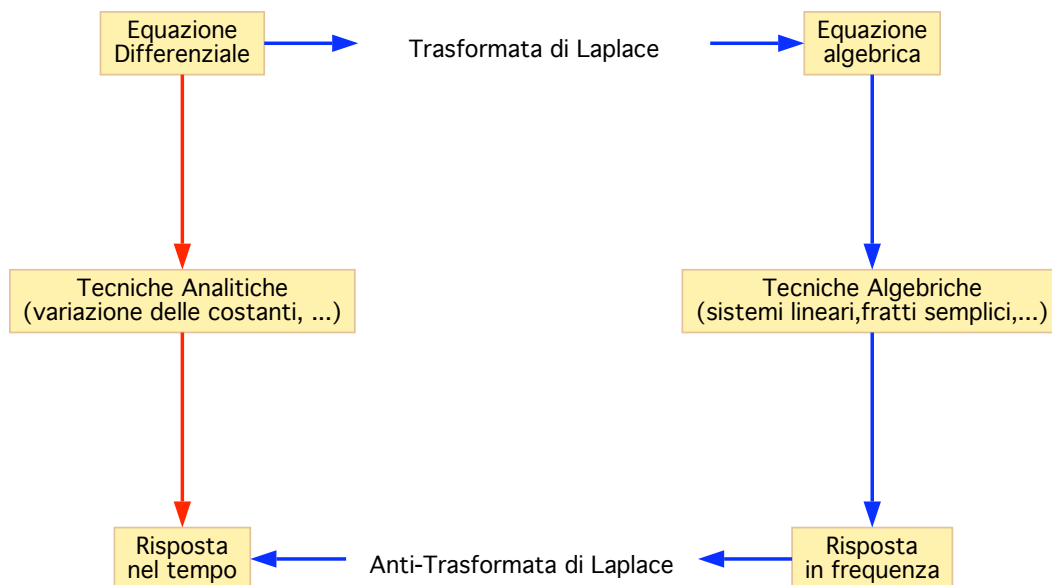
Equazione Differenziale

Trasformata di Laplace

Equazione algebrica

Tecniche Analitiche (variazione delle costanti, ...)

Tecniche Algebriche (sistemi lineari,fratti semplici,...)

Risposta nel tempo

Anti-Trasformata di Laplace

Risposta in frequenza